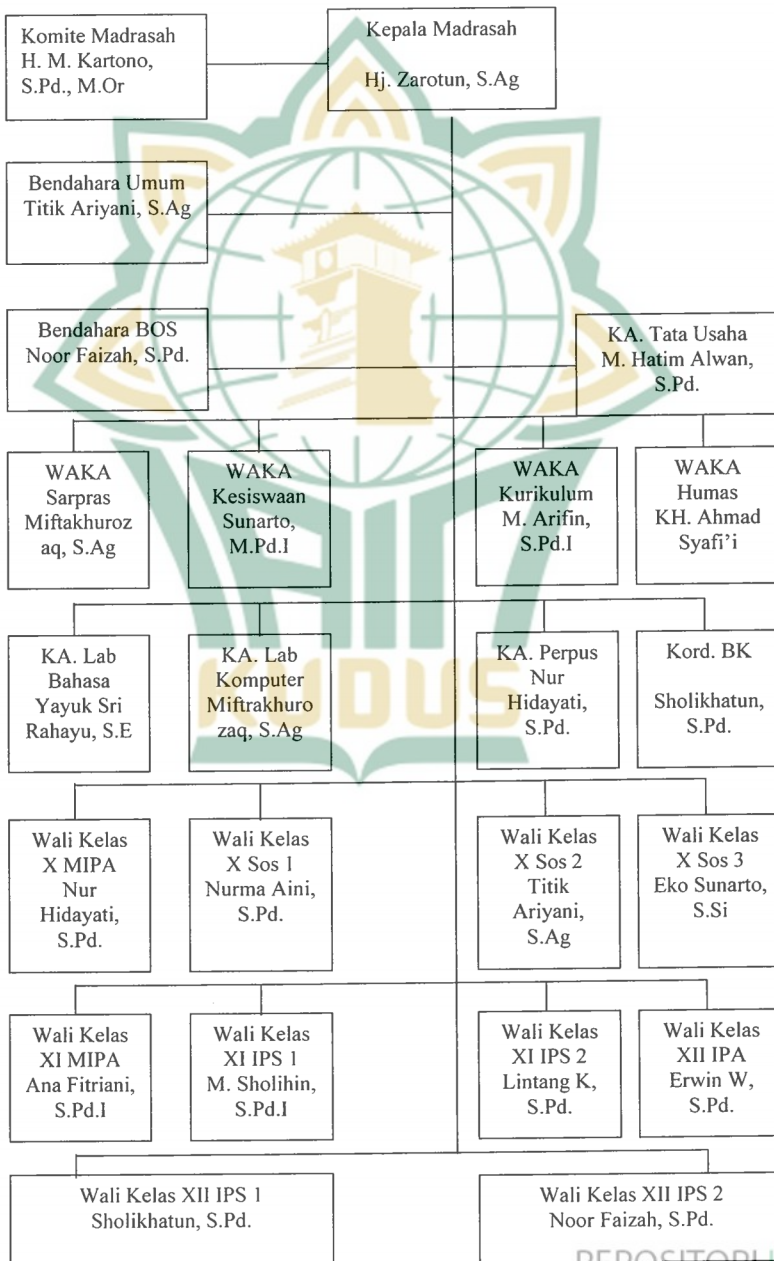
Komite Madrasah
H. M. Kartono, S.Pd., M.Or

Kepala Madrasah

Hj. Zarotun, S.Ag

Bendahara Umum
Titik Ariyani, S.Ag

Bendahara BOS
Noor Faizah, S.Pd.

KA. Tata Usaha
M. Hatim Alwan, S.Pd.

WAKA
Sarpras
Miftakhurozaq, S.Ag

WAKA
Kesiswaan
Sunarto, M.Pd.I

WAKA
Kurikulum
M. Arifin, S.Pd.I

WAKA
Humas
KH. Ahmad Syafi'i

KA. Lab
Bahasa
Yayuk Sri Rahayu, S.E

KA. Lab
Komputer
Miftrakhurozaq, S.Ag

KA. Perpus
Nur Hidayati, S.Pd.

Kord. BK

Sholikhatun, S.Pd.

Wali Kelas
X MIPA
Nur Hidayati, S.Pd.

Wali Kelas
X Sos 1
Nurma Aini, S.Pd.

Wali Kelas
X Sos 2
Titik Ariyani, S.Ag

Wali Kelas
X Sos 3
Eko Sunarto, S.Si

Wali Kelas
XI MIPA
Ana Fitriani, S.Pd.I

Wali Kelas
XI IPS 1
M. Sholihin, S.Pd.I

Wali Kelas
XI IPS 2
Lintang K, S.Pd.

Wali Kelas
XII IPA
Erwin W, S.Pd.

Wali Kelas XII IPS 1
Sholikhatun, S.Pd.

Wali Kelas XII IPS 2
Noor Faizah, S.Pd.

KUDUS

REPOSITORI